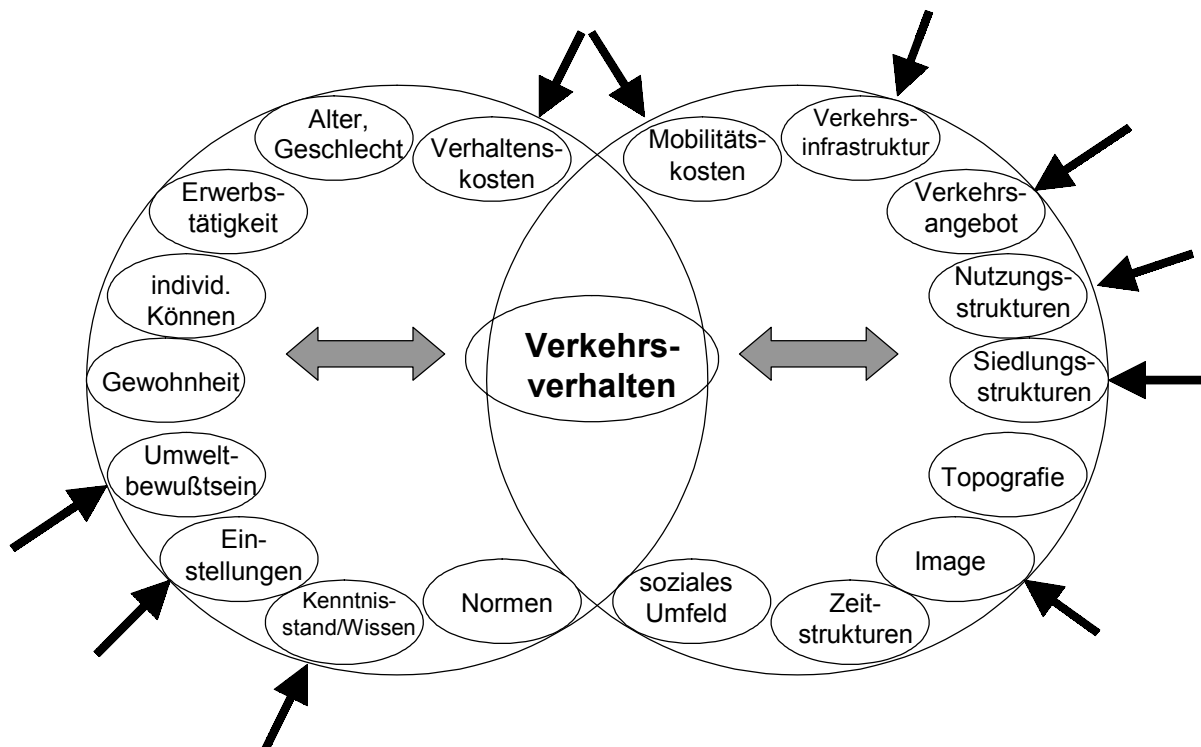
Alter, Geschlecht

Verhaltenskosten

Mobilitätskosten

Verkehrsinfrastruktur

Erwerbstätigkeit

Verkehrsangebot

individ. Können

Nutzungsstrukturen

Verkehrsverhalten

Gewohnheit

Siedlungsstrukturen

Umweltbewußtsein

Topografie

Einstellungen

Image

Kenntnisstand/Wissen

Normen

soziales Umfeld

Zeitstrukturen